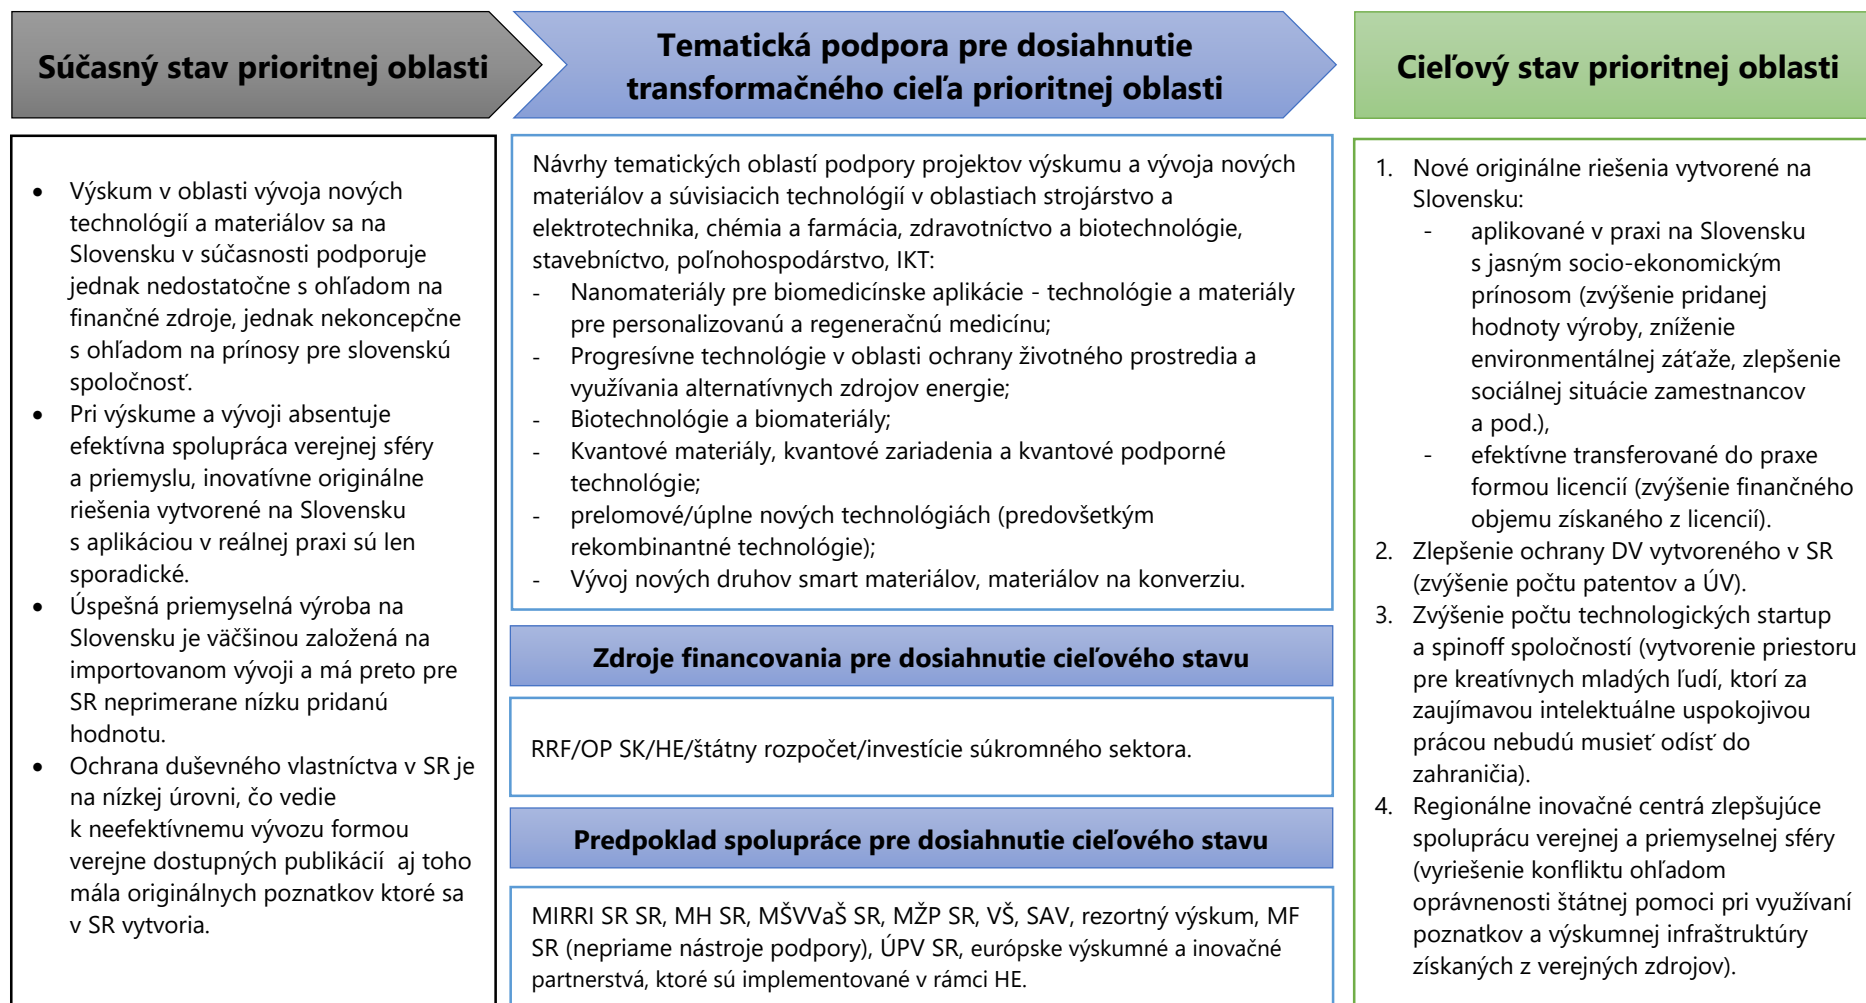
Súčasný stav prioritnej oblasti

- Výskum v oblasti vývoja nových technológií a materiálov sa na Slovensku v súčasnosti podporuje jednak nedostatočne s ohľadom na finančné zdroje, jednak nekoncepčne s ohľadom na prínosy pre slovenskú spoločnosť.
- Pri výskume a vývoji absentuje efektívna spolupráca verejnej sféry a priemyslu, inovatívne originálne riešenia vytvorené na Slovensku s aplikáciou v reálnej praxi sú len sporadické.
- Úspešná priemyselná výroba na Slovensku je väčšinou založená na importovanom vývoji a má preto pre SR neprimerane nízku pridanú hodnotu.
- Ochrana duševného vlastníctva v SR je na nízkej úrovni, čo vedie k neefektívnemu vývozu formou verejne dostupných publikácií aj toho mála originálnych poznatkov ktoré sa v SR vytvoria.

Tematická podpora pre dosiahnutie transformačného cieľa prioritnej oblasti

Návrhy tematických oblastí podpory projektov výskumu a vývoja nových materiálov a súvisiacich technológií v oblastiach strojárstvo a elektrotechnika, chémia a farmácia, zdravotníctvo a biotechnológie, stavebníctvo, poľnohospodárstvo, IKT:
- Nanomateriály pre biomedicínske aplikácie - technológie a materiály pre personalizovanú a regeneračnú medicínu;
- Progresívne technológie v oblasti ochrany životného prostredia a využívania alternatívnych zdrojov energie;
- Biotechnológie a biomateriály;
- Kvantové materiály, kvantové zariadenia a kvantové podporné technológie;
- prelomové/úplne nových technológiách (predovšetkým rekombinantné technológie);
- Vývoj nových druhov smart materiálov, materiálov na konverziu.

Zdroje financovania pre dosiahnutie cieľového stavu

RRF/OP SK/HE/štátny rozpočet/investície súkromného sektora.

Predpoklad spolupráce pre dosiahnutie cieľového stavu

MIRRI SR SR, MH SR, MŠVVaŠ SR, MŽP SR, VŠ, SAV, rezortný výskum, MF SR (nepriame nástroje podpory), ÚPV SR, európske výskumné a inovačné partnerstvá, ktoré sú implementované v rámci HE.

Cieľový stav prioritnej oblasti

1. Nové originálne riešenia vytvorené na Slovensku:
 - aplikované v praxi na Slovensku s jasným socio-ekonomickým prínosom (zvýšenie pridanej hodnoty výroby, zníženie environmentálnej záťaže, zlepšenie sociálnej situácie zamestnancov a pod.),
 - efektívne transferované do praxe formou licencií (zvýšenie finančného objemu získaného z licencií).
2. Zlepšenie ochrany DV vytvoreného v SR (zvýšenie počtu patentov a ÚV).
3. Zvýšenie počtu technologických startup a spinoff spoločností (vytvorenie priestoru pre kreatívnych mladých ľudí, ktorí za zaujímavou intelektuálne uspokojivou prácou nebudú musieť odísť do zahraničia).
4. Regionálne inovačné centrá zlepšujúce spoluprácu verejnej a priemyselnej sféry (vyriešenie konfliktu ohľadom oprávnenosti štátnej pomoci pri využívaní poznatkov a výskumnej infraštruktúry získaných z verejných zdrojov).